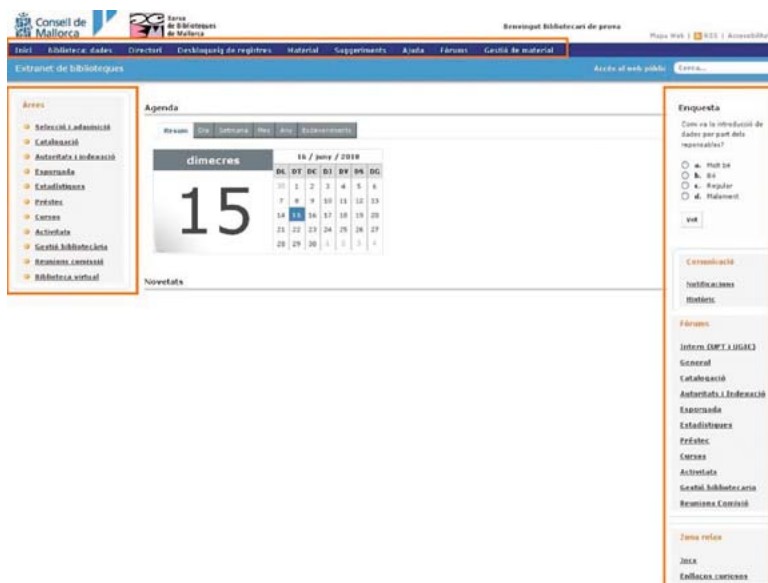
Consell de Mallorca

Xarxa de Biblioteques de Mallorca

Benvingut Bibliotecari de prova

Mapa Web | RSS | Accessibilit

Inici Biblioteca: dades Directori Desbloqueig de registres Material Suggeriments Ajuda Fòrums Gestió de material

Extranet de biblioteques

Accés al web públic Cerca...

Àrees

Selecció i adquisició
Catalogació
Autoritats i indexació
Esporgada
Estadístiques
Préstec
Cursos
Activitats
Gestió bibliotecària
Reunions comissió
Biblioteca virtual

Agenda

Resum Dia Setmana Mes Any Esdeveniments

dimecres

15

16 / juny / 2010

| DL | DT | DC | DJ | DV | DS | DG |
|---|---|---|---|---|---|---|
| 31 | 1 | 2 | 3 | 4 | 5 | 6 |
| 7 | 8 | 9 | 10 | 11 | 12 | 13 |
| 14 | 15 | 16 | 17 | 18 | 19 | 20 |
| 21 | 22 | 23 | 24 | 25 | 26 | 27 |
| 28 | 29 | 30 | 1 | 2 | 3 | 4 |

Novetats

Enquesta

Com va la introducció de dades per part dels reponsables?

a. Molt bé
b. Bé
c. Regular
d. Malament

Vot

Comunicació

Notificacions
Històric

Fòrums

Intern (SPT i UGIC)
General
Catalogació
Autoritats i Indexació
Esporgada
Estadístiques
Préstec
Cursos
Activitats
Gestió bibliotecaria
Reunions Comissió

Zona relax

Joca
Enllaços curiosos